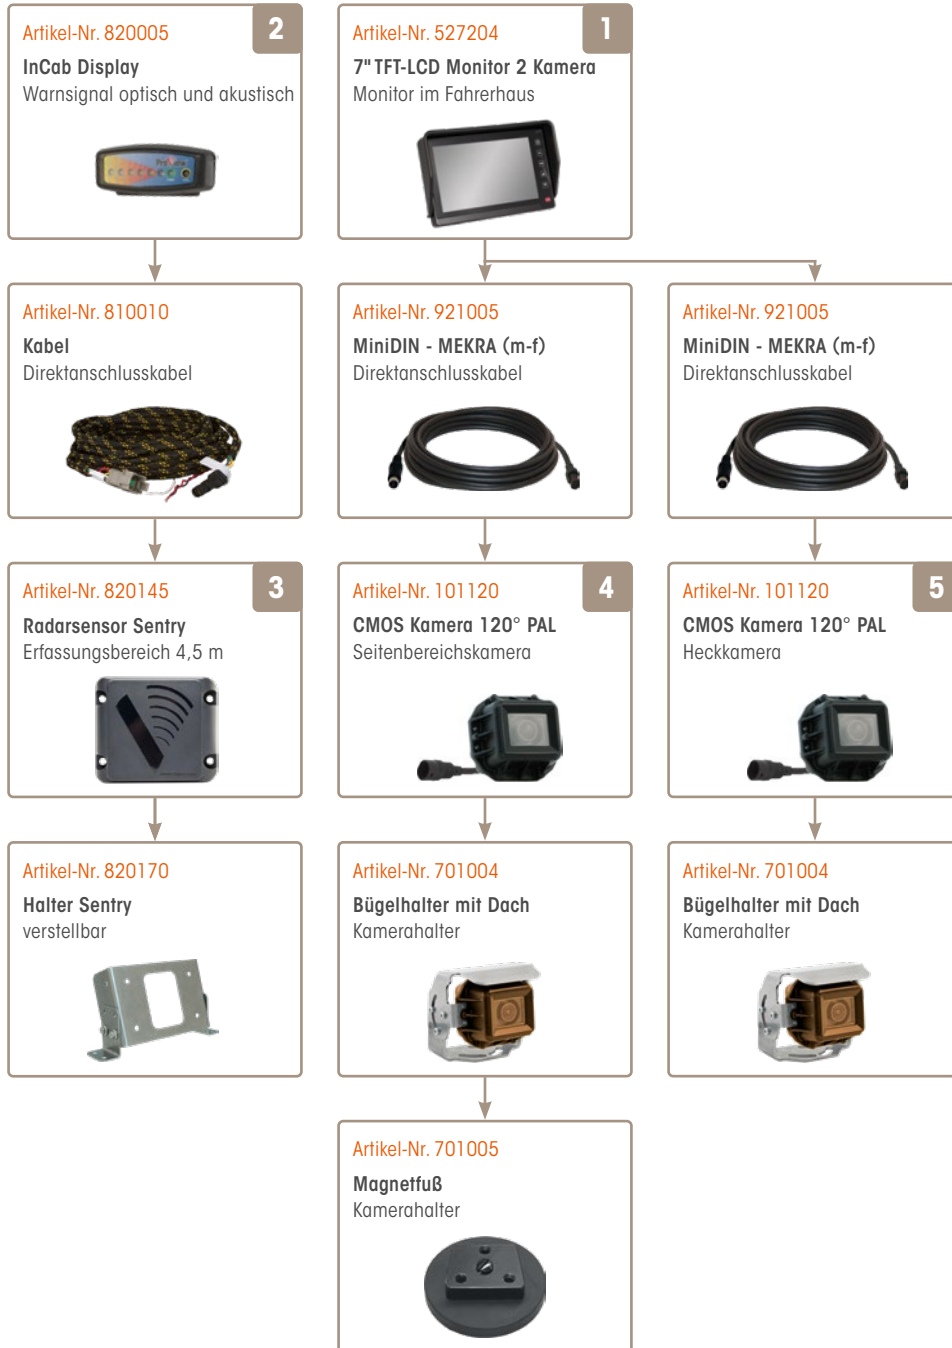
Artikel-Nr. 820005
2
InCab Display
Warnsignal optisch und akustisch

Artikel-Nr. 527204
1
7" TFT-LCD Monitor 2 Kamera
Monitor im Fahrerhaus

Artikel-Nr. 810010
Kabel
Direktanschlusskabel

Artikel-Nr. 921005
MiniDIN - MEKRA (m-f)
Direktanschlusskabel

Artikel-Nr. 921005
MiniDIN - MEKRA (m-f)
Direktanschlusskabel

Artikel-Nr. 820145
3
Radarsensor Sentry
Erfassungsbereich 4,5 m

Artikel-Nr. 101120
4
CMOS Kamera 120° PAL
Seitenbereichskamera

Artikel-Nr. 101120
5
CMOS Kamera 120° PAL
Heckkamera

Artikel-Nr. 820170
Halter Sentry
verstellbar

Artikel-Nr. 701004
Bügelhalter mit Dach
Kamerahalter

Artikel-Nr. 701004
Bügelhalter mit Dach
Kamerahalter

Artikel-Nr. 701005
Magnetfuß
Kamerahalter